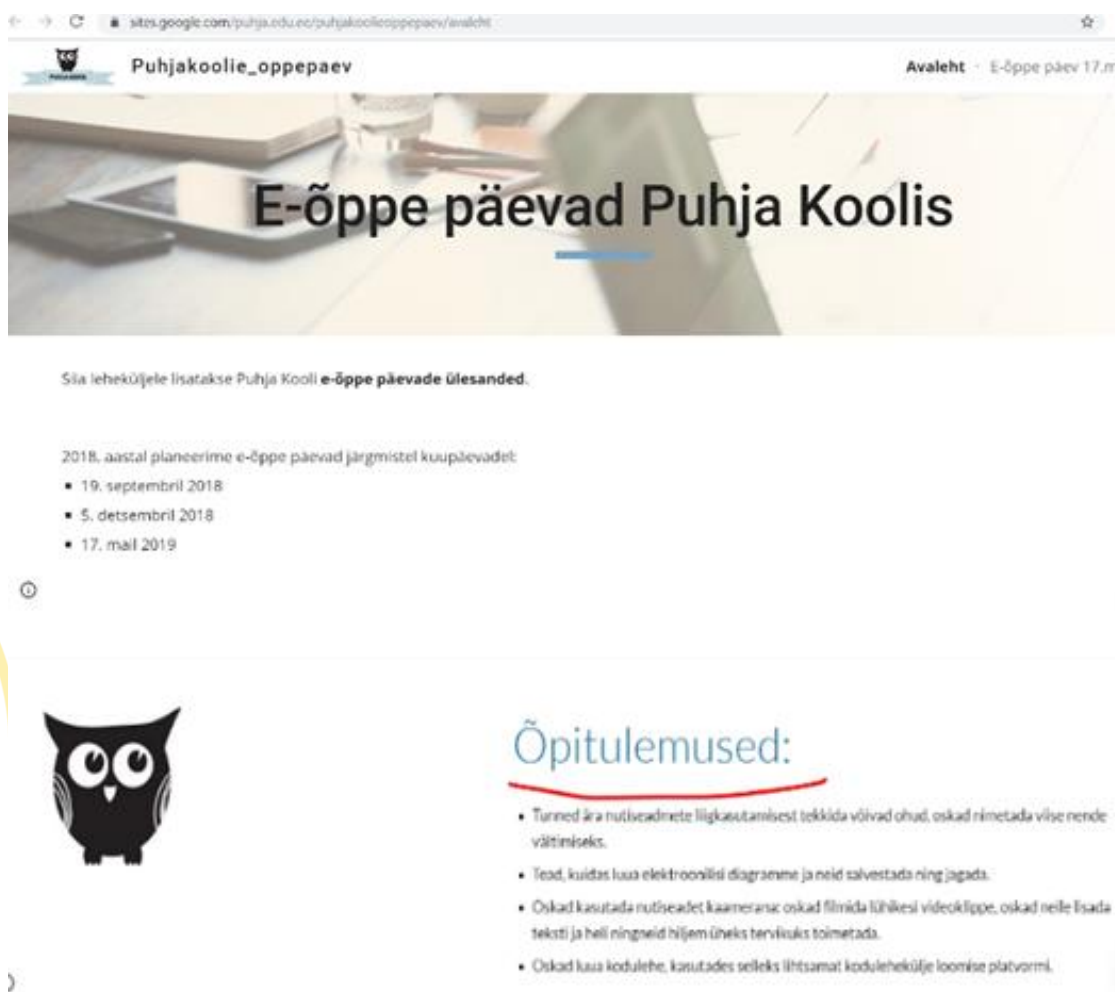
sites.google.com/puhja.edu.ee/puhjakoolieoppepaev/avaleht

Puhjakoolie_oppepaev

Avaleht · E-õppe päev 17.m

E-õppe päevad Puhja Koolis

Sila leheküljele lisatakse Puhja Kooli **e-õppe päevade ülesanded**.

2018. aastal planeerime e-õppe päevad järgmistel kuupäevadel:

- 19. septembril 2018
- 5. detsembril 2018
- 17. mail 2019

Õpitulemused:

- Tunned ära nutiseadmete liigkasutamisest tekkida võivad ohud, oskad nimetada viise nende vältimiseks.
- Tead, kuidas luua elektroonilisi diagramme ja neid salvestada ning jagada.
- Oskad kasutada nutiseadet kaamerana: oskad filmida lühikesi videoklippe, oskad neile lisada teksti ja heli ningneid hiljem üheks terviklkuks toimetada.
- Oskad luua kodulehe, kasutades selleks lihtsamat koduleheküljje loomise platvormi.